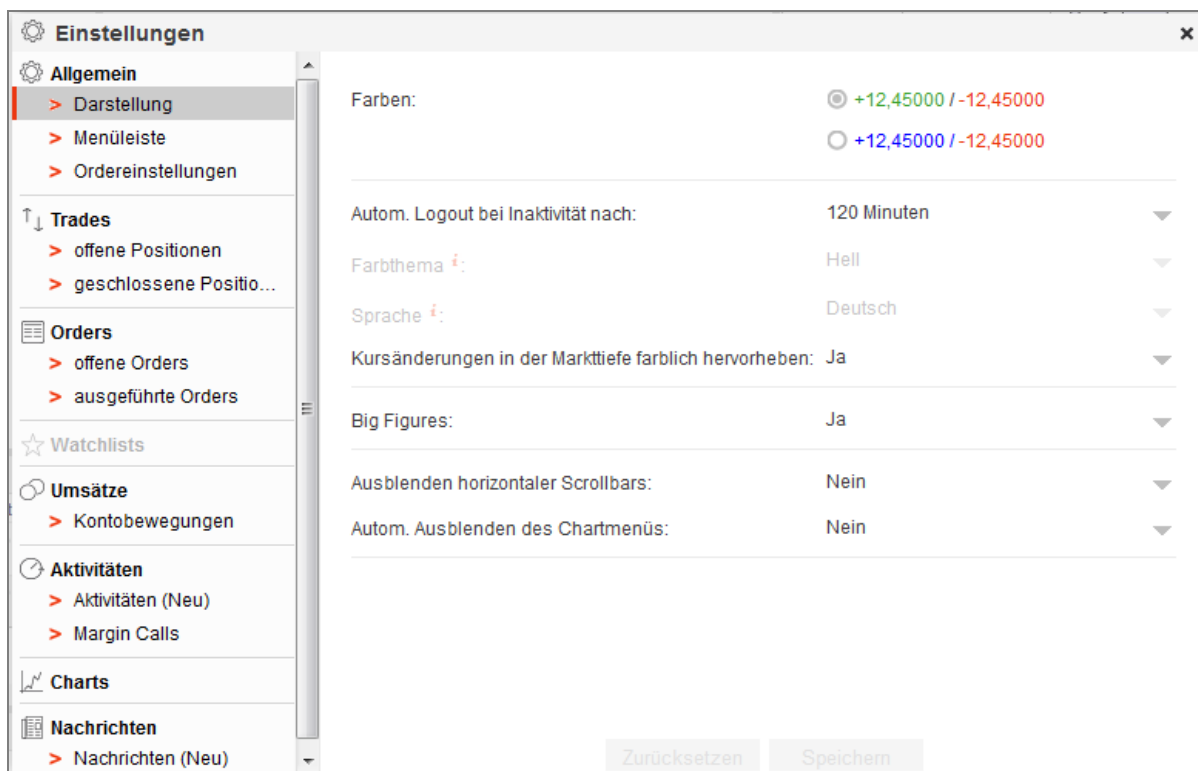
Einstellungen ×

Allgemein
> Darstellung
> Menüleiste
> Ordereinstellungen

Trades
> offene Positionen
> geschlossene Positio...

Orders
> offene Orders
> ausgeführte Orders

Watchlists

Umsätze
> Kontobewegungen

Aktivitäten
> Aktivitäten (Neu)
> Margin Calls

Charts

Nachrichten
> Nachrichten (Neu)

Farben: +12,45000 / -12,45000
+12,45000 / -12,45000

Autom. Logout bei Inaktivität nach: 120 Minuten

Farbthema: Hell

Sprache: Deutsch

Kursänderungen in der Markttiefe farblich hervorheben: Ja

Big Figures: Ja

Ausblenden horizontaler Scrollbars: Nein

Autom. Ausblenden des Chartmenüs: Nein

Zurücksetzen Speichern